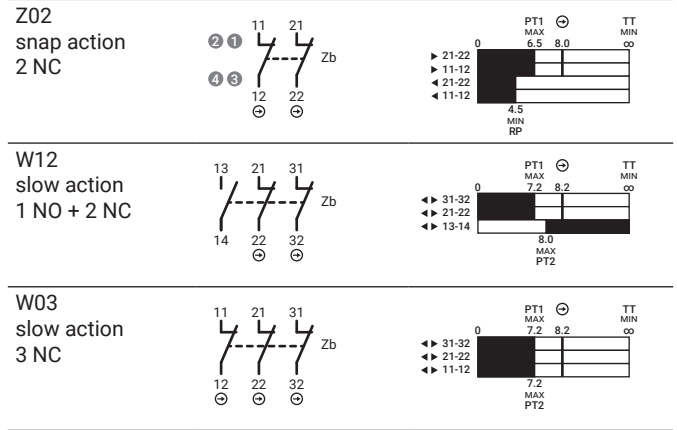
Z02
snap action
2 NC

❷ ❶
❹ ❸
11 21
Zb
12 22
⊖ ⊖

PT1 ⊖ TT
MAX MIN
0 6.5 8.0 ∞
▸ 21-22
▸ 11-12
◂ 21-22
◂ 11-12
4.5
MIN
RP

W12
slow action
1 NO + 2 NC

13 21 31
Zb
14 22 32
⊖ ⊖

PT1 ⊖ TT
MAX MIN
0 7.2 8.2 ∞
◂▸ 31-32
◂▸ 21-22
◂▸ 13-14
8.0
MAX
PT2

W03
slow action
3 NC

11 21 31
Zb
12 22 32
⊖ ⊖ ⊖

PT1 ⊖ TT
MAX MIN
0 7.2 8.2 ∞
◂▸ 31-32
◂▸ 21-22
◂▸ 11-12
7.2
MAX
PT2